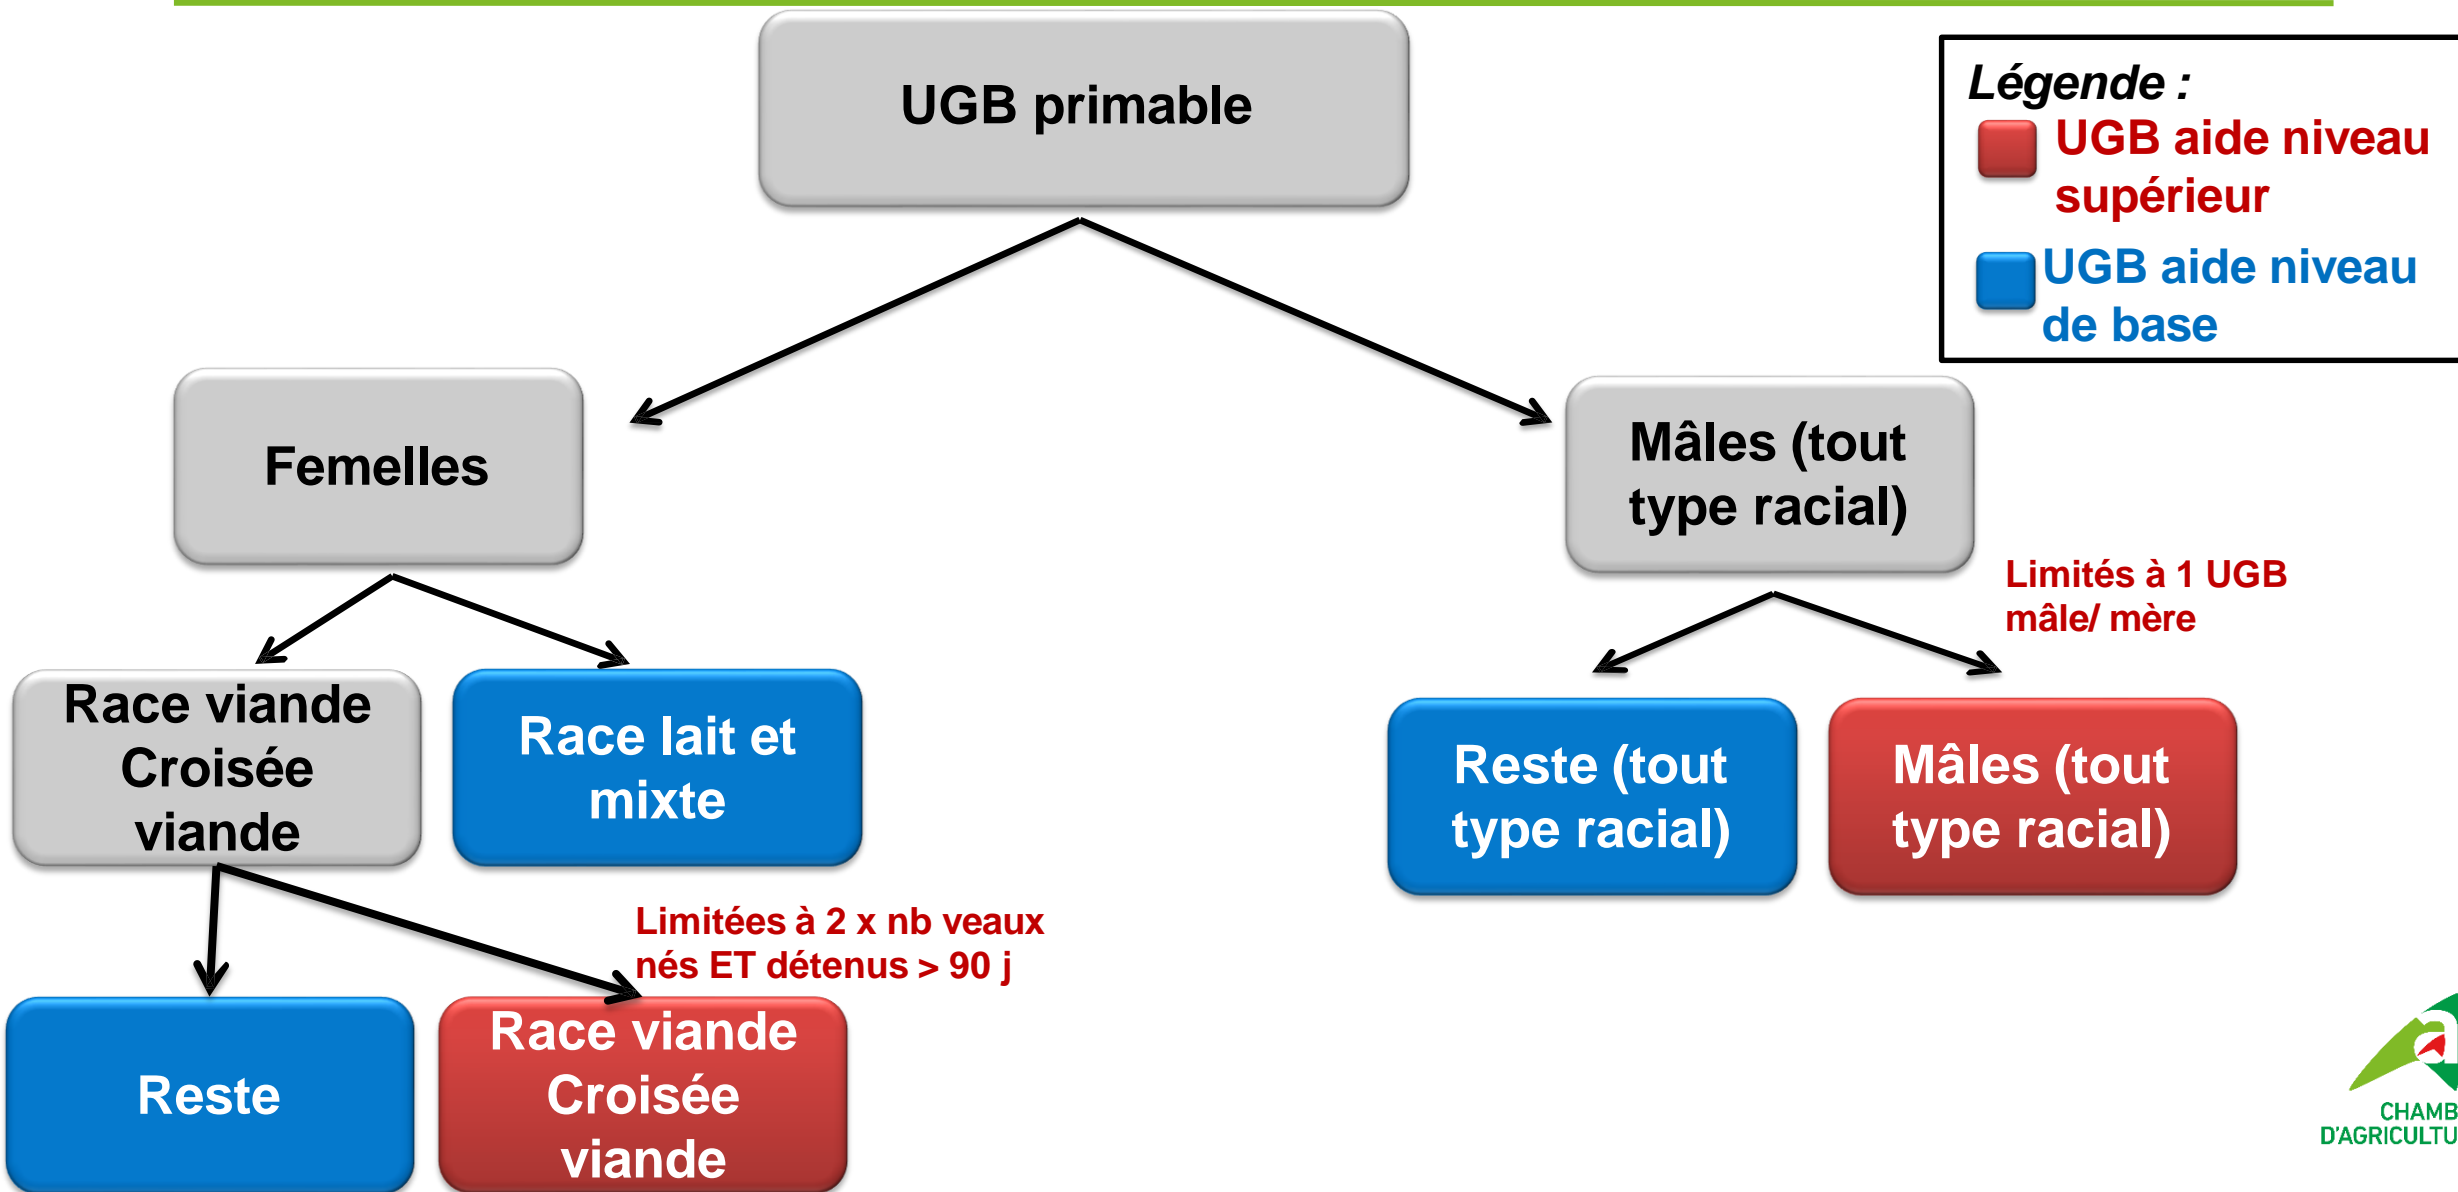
UGB primable

Légende :
UGB aide niveau supérieur
UGB aide niveau de base

Femelles

Mâles (tout type racial)

Limités à 1 UGB mâle/ mère

Race viande Croisée viande

Race lait et mixte

Reste (tout type racial)

Mâles (tout type racial)

Limitées à 2 x nb veaux nés ET détenus > 90 j

Reste

Race viande Croisée viande

CHAMB
D'AGRICULTU